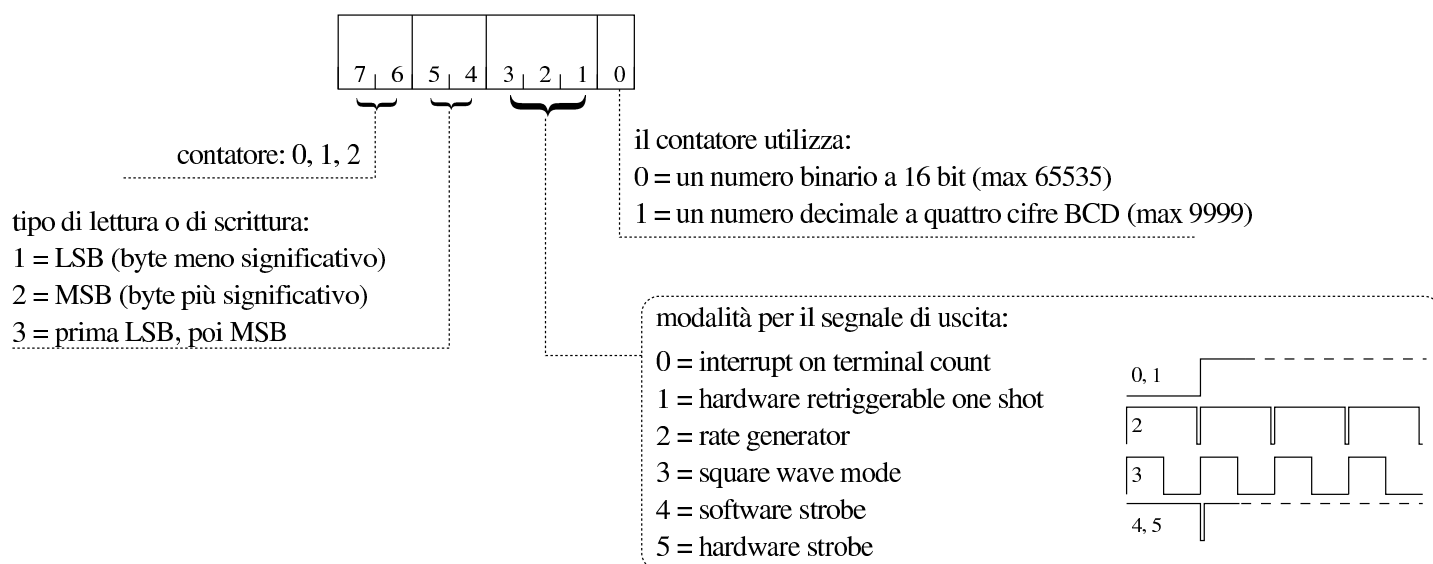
7 6 5 4 3 2 1 0

contatore: 0, 1, 2

tipo di lettura o di scrittura:
1 = LSB (byte meno significativo)
2 = MSB (byte più significativo)
3 = prima LSB, poi MSB

il contatore utilizza:
0 = un numero binario a 16 bit (max 65535)
1 = un numero decimale a quattro cifre BCD (max 9999)

modalità per il segnale di uscita:
0 = interrupt on terminal count
1 = hardware retriggerable one shot
2 = rate generator
3 = square wave mode
4 = software strobe
5 = hardware strobe

0, 1
2
3
4, 5